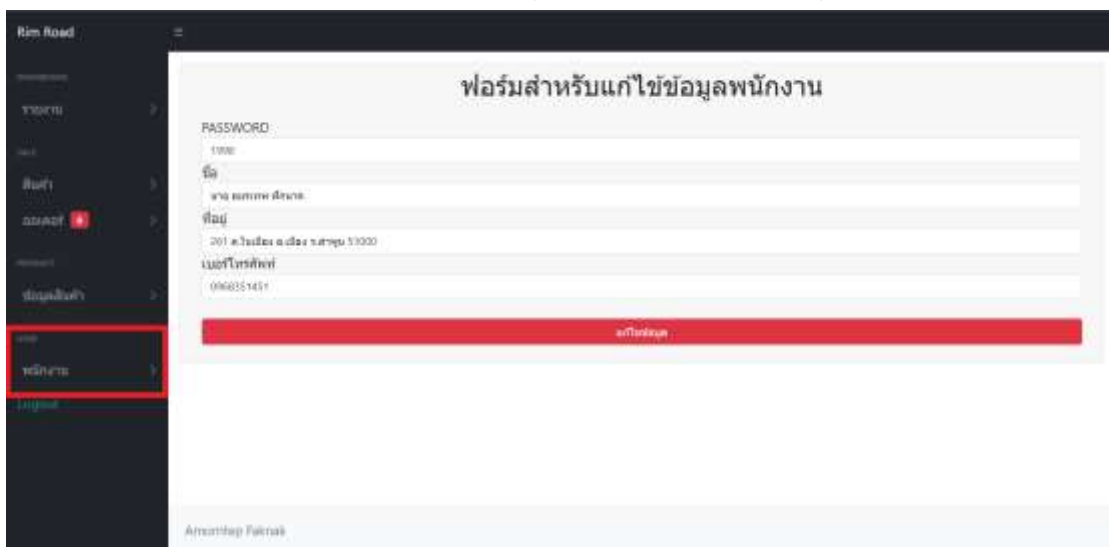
Rim Road

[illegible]

รายงาน

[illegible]

สินค้า

ออเดอร์ 4

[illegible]

ข้อมูลสินค้า

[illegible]

พนักงาน

Logout

ฟอร์มสำหรับแก้ไขข้อมูลพนักงาน

PASSWORD

1998

ชื่อ

นาย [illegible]

ที่อยู่

201 ต.ในเมือง อ.เมือง จ.ลำพูน 51000

เบอร์โทรศัพท์

0968351451

แก้ไขข้อมูล

Amorntep Faknak